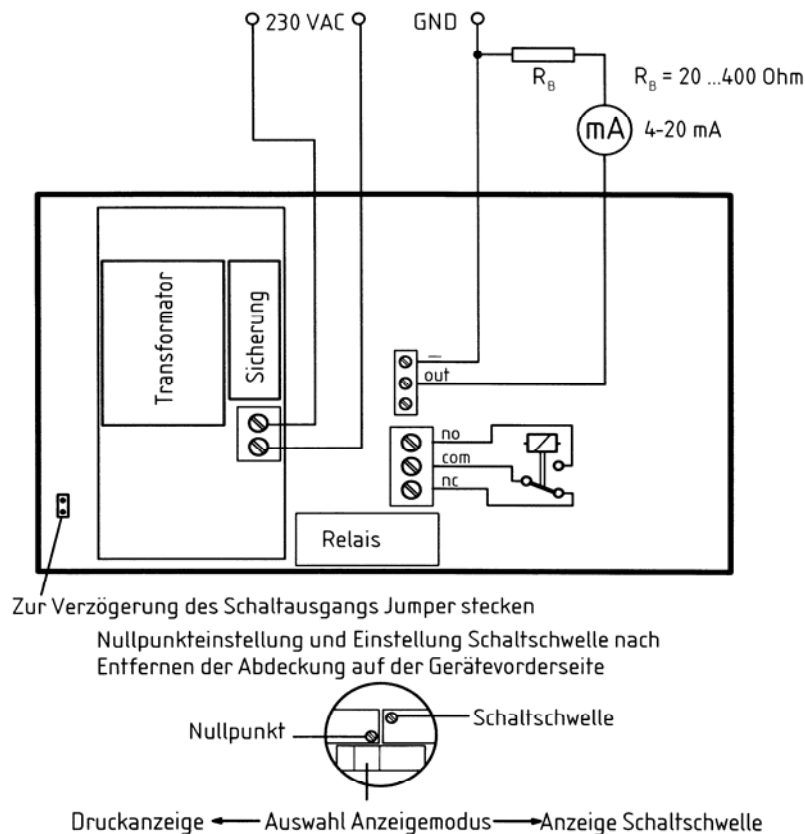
230 VAC

GND

$R_B$

$R_B$ = 20 ...400 Ohm

mA

4-20 mA

Transformator

Sicherung

—

out

no

com

nc

Relais

Zur Verzögerung des Schaltausgangs Jumper stecken

Nullpunkteinstellung und Einstellung Schaltschwelle nach Entfernen der Abdeckung auf der Gerätevorderseite

Nullpunkt

Schaltschwelle

Druckanzeige ← Auswahl Anzeigemodus → Anzeige Schaltschwelle